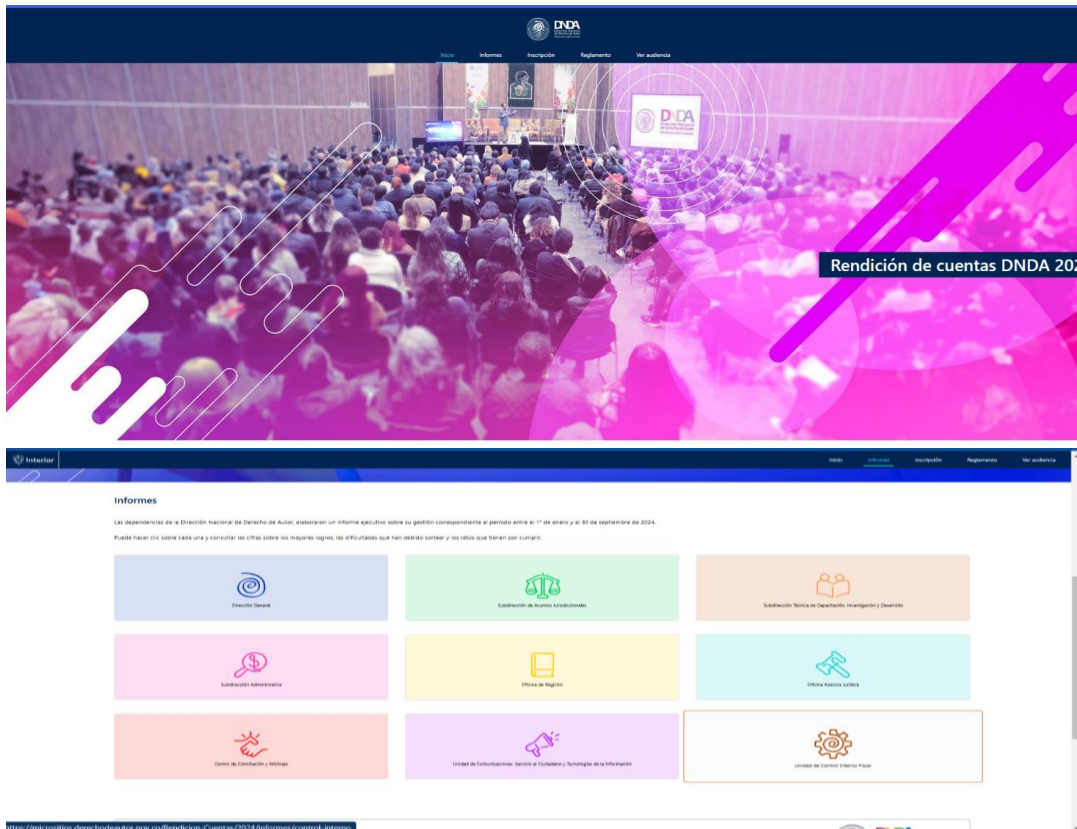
DNDA

Inicio Informes Inscripción Reglamento Ver audiencia

DNDA

Rendición de cuentas DNDA 202

Interior

Inicio Informes Inscripción Reglamento Ver audiencia

Informes

Las dependencias de la Dirección Nacional de Derecho de Autor, elaboraron un informe ejecutivo sobre su gestión correspondiente al periodo entre el 1° de enero y al 30 de septiembre de 2024.

Puede hacer clic sobre cada una y consultar las cifras sobre los mayores logros, las dificultades que han debido sortear y los retos que tienen por cumplir.

Dirección General

Subdirección de Asuntos Jurisdiccionales

Subdirección Técnica de Capacitación, Investigación y Desarrollo

Subdirección Administrativa

Oficina de Registro

Oficina Asesora Jurídica

Centro de Conciliación y Arbitraje

Unidad de Comunicaciones, Servicio al Ciudadano y Tecnologías de la Información

Unidad de Control Interno Fiscal

https://micrositios.derechodeautor.gov.co/Rendicion-Cuentas/2024/informes/control-interno